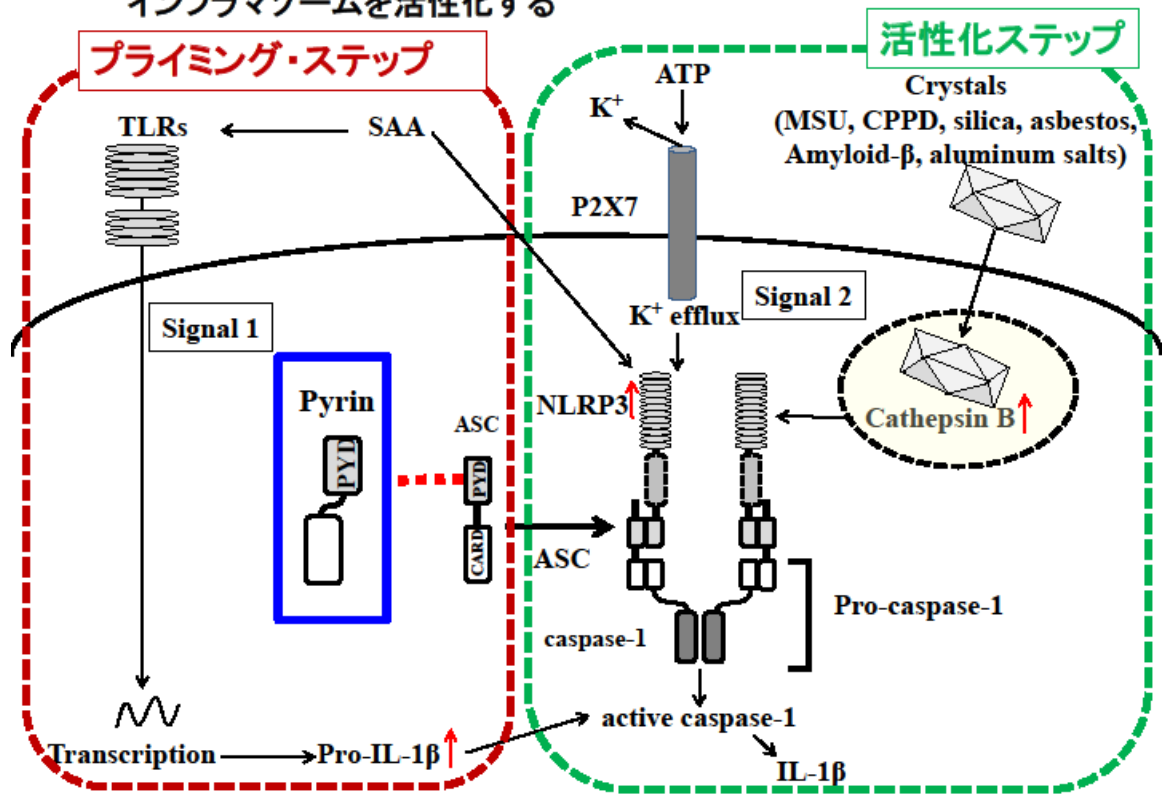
インフラマソームを活性化する

プライミング・ステップ

活性化ステップ

ATP

$K^+$

Crystals (MSU, CPPD, silica, asbestos, Amyloid-β, aluminum salts)

TLRs

SAA

P2X7

Signal 2

$K^+$ efflux

Signal 1

Pyrin

PYD

ASC

PYD

CARD

NLRP3

Cathepsin B

ASC

Pro-caspase-1

caspase-1

active caspase-1

Transcription

Pro-IL-1β

IL-1β